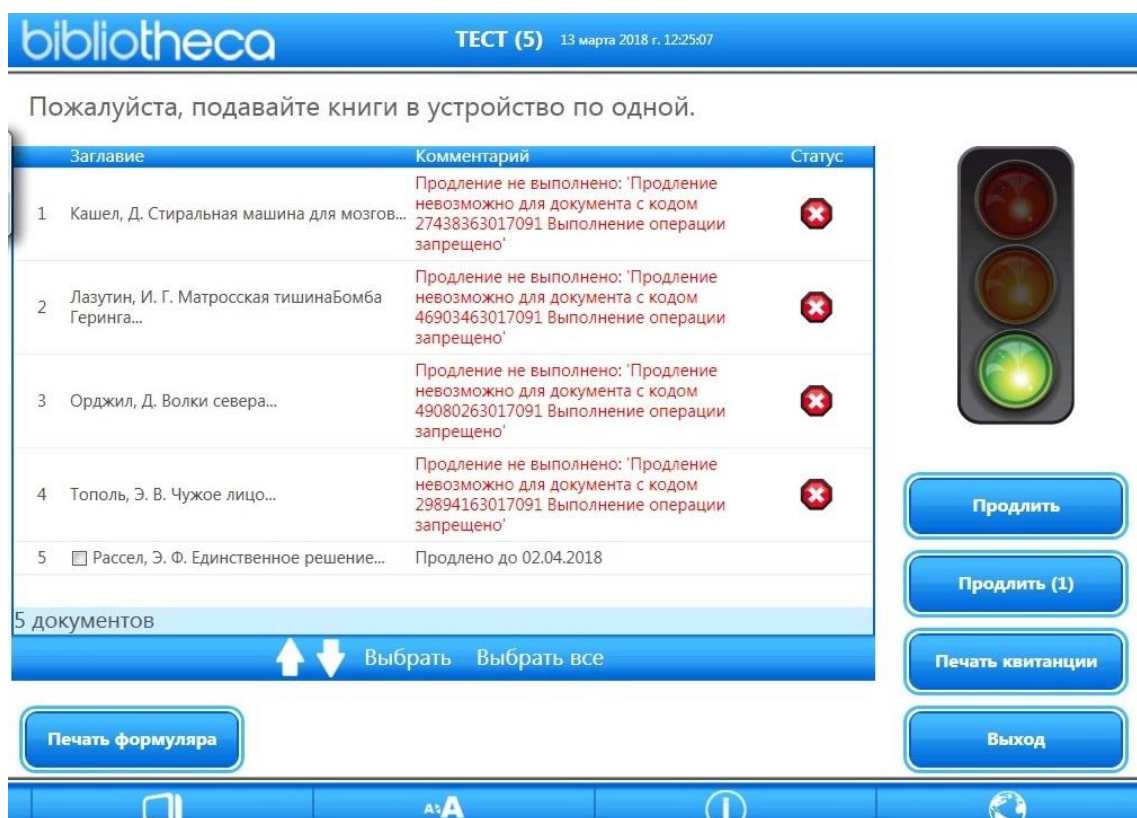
bibliotheca ТЕСТ (5) 13 марта 2018 г. 12:25:07

Пожалуйста, подавайте книги в устройство по одной.

| | Заглавие | Комментарий | Статус |
|---|---|---|---|
| 1 | Кашел, Д. Стиральная машина для мозгов... | Продление не выполнено: 'Продление невозможно для документа с кодом 27438363017091 Выполнение операции запрещено' | |
| 2 | Лазутин, И. Г. Матросская тишинаБомба Геринга... | Продление не выполнено: 'Продление невозможно для документа с кодом 46903463017091 Выполнение операции запрещено' | |
| 3 | Орджил, Д. Волки севера... | Продление не выполнено: 'Продление невозможно для документа с кодом 49080263017091 Выполнение операции запрещено' | |
| 4 | Тополь, Э. В. Чужое лицо... | Продление не выполнено: 'Продление невозможно для документа с кодом 29894163017091 Выполнение операции запрещено' | |
| 5 | Рассел, Э. Ф. Единственное решение... | Продлено до 02.04.2018 | |

5 документов

Выбрать Выбрать все

Продлить

Продлить (1)

Печать квитанции

Печать формуляра

Выход